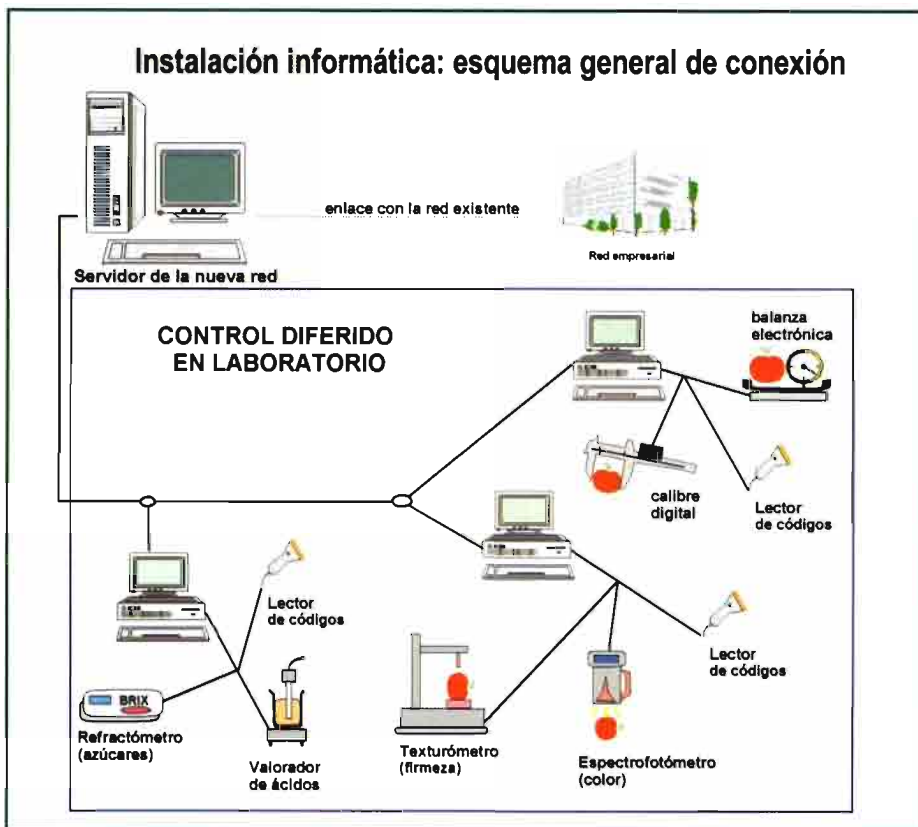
Instalación informática: esquema general de conexión

enlace con la red existente

Red empresarial

Servidor de la nueva red

CONTROL DIFERIDO
EN LABORATORIO

balanza
electrónica

calibre
digital

Lector
de códigos

Lector
de códigos

BRIX

Lector
de códigos

Refractómetro
(azúcares)

Valorador
de ácidos

Texturómetro
(firmeza)

Espectrofotómetro
(color)